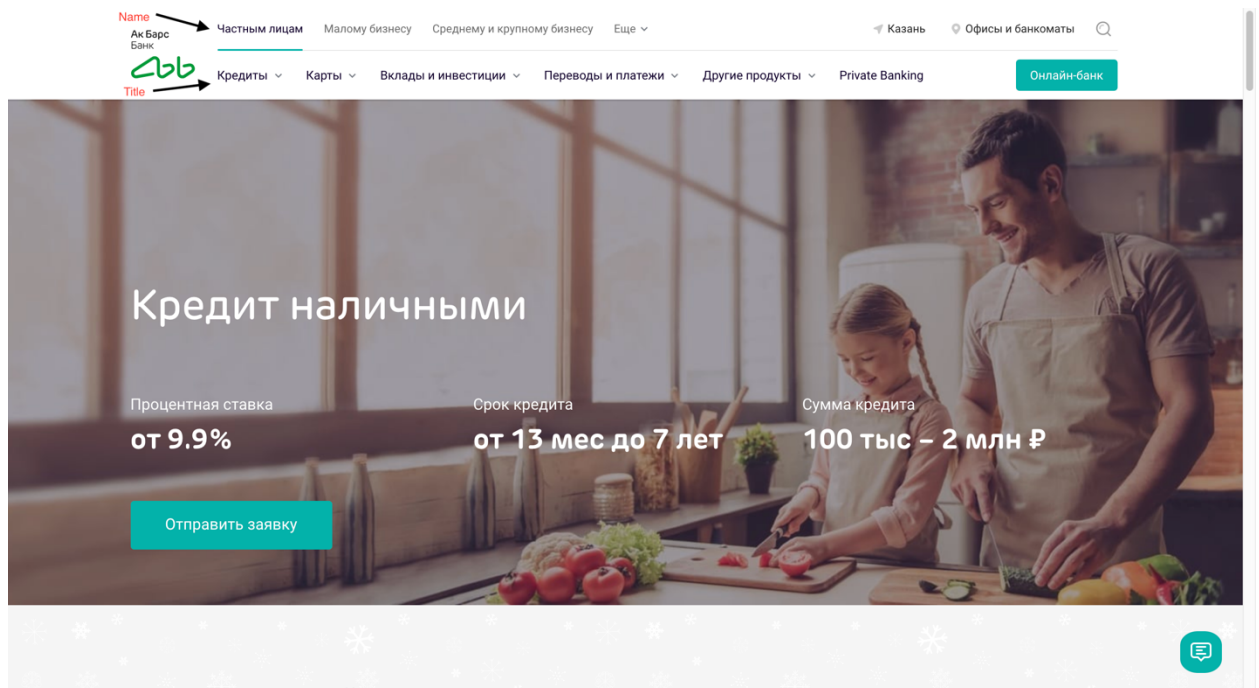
Name
Ак Барс Банк
Частным лицам Малому бизнесу Среднему и крупному бизнесу Еще
Казань Офисы и банкоматы
Title
Кредиты Карты Вклады и инвестиции Переводы и платежи Другие продукты Private Banking
Онлайн-банк

Кредит наличными

Процентная ставка
от 9.9%

Срок кредита
от 13 мес до 7 лет

Сумма кредита
100 тыс – 2 млн ₽

Отправить заявку